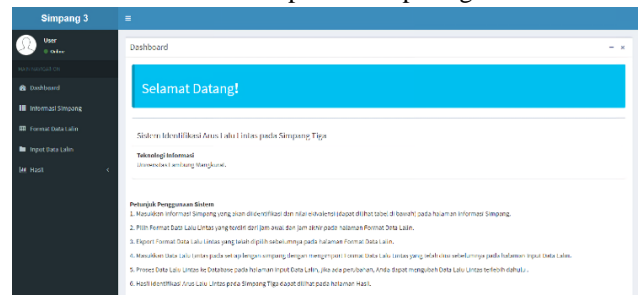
Simpang 3

User
Online

MAIN NAVIGATION

Dashboard

Informasi Simpang

Format Data Lalin

Input Data Lalin

Hasil

Dashboard

Selamat Datang!

Sistem Identifikasi Arus Lalu Lintas pada Simpang Tiga

Teknologi Informasi
Universitas Lambung Mangkurat

Petunjuk Penggunaan Sistem
1. Masukkan Informasi Simpang yang akan diidentifikasi dan nilai ekivalensi (dapat dilihat tabel dibawah) pada halaman Informasi Simpang.
2. Pilih Format Data Lalu Lintas yang terdiri dari jam awal dan jam akhir pada halaman Format Data Lalin.
3. Export Format Data Lalu Lintas yang telah dipilih sebelumnya pada halaman Format Data Lalin.
4. Masukkan Data Lalu Lintas pada setiap lengan simpang dengan menggunakan Format Data Lalu Lintas yang telah diexport sebelumnya pada halaman Input Data Lalin.
5. Proses Data Lalu Lintas ke Database pada halaman Input Data Lalin, jika ada perubahan, Anda dapat mengubah Data Lalu Lintas terlebih dahulu.
6. Hasil Identifikasi Arus Lalu Lintas pada Simpang Tiga dapat dilihat pada halaman Hasil.